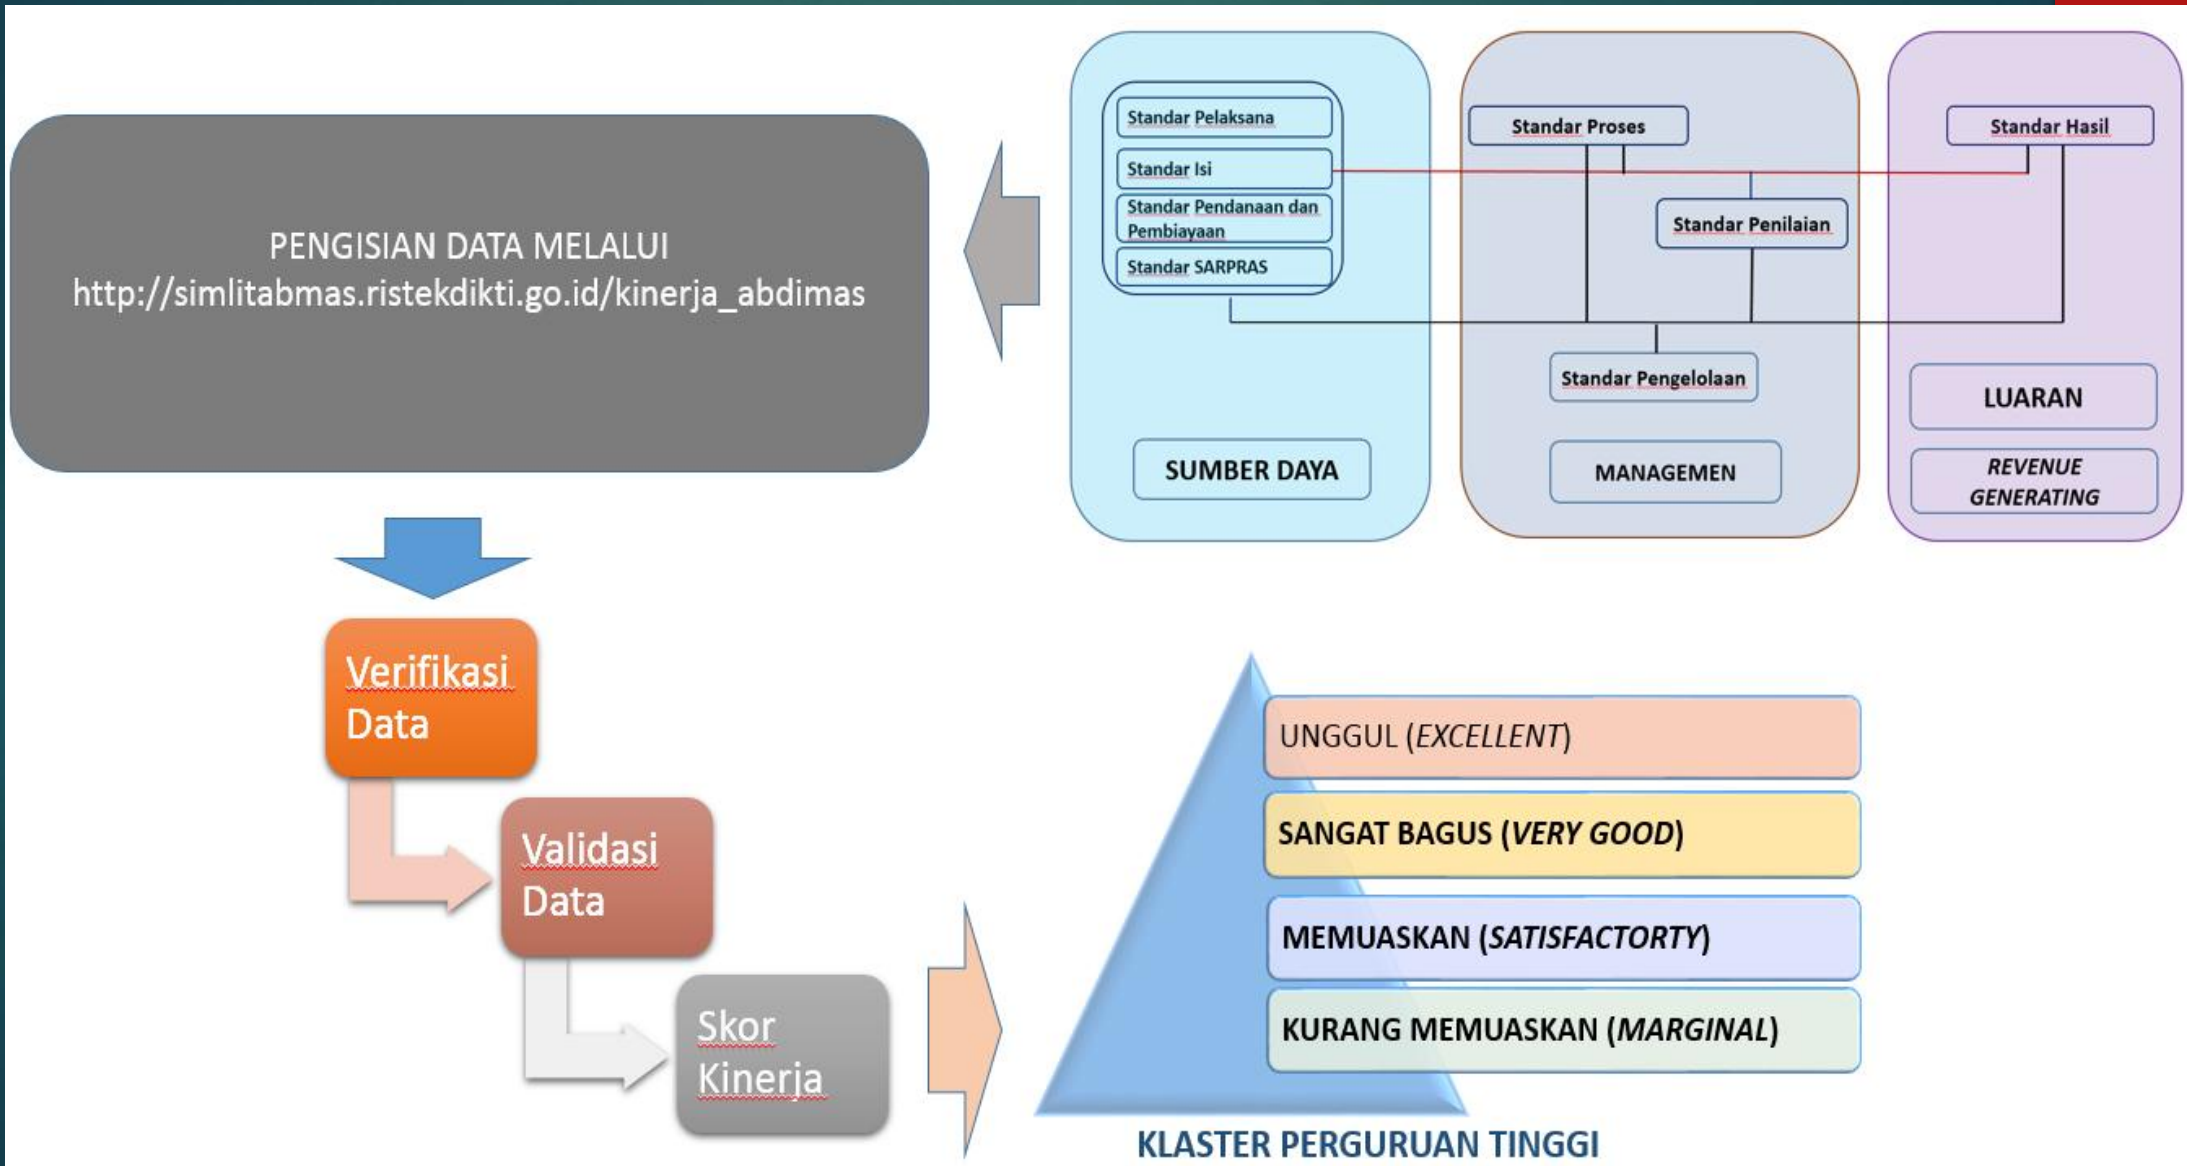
PENGISIAN DATA MELALUI
http://simlitabmas.ristekdikti.go.id/kinerja_abdimas

Standar Pelaksana
Standar Isi
Standar Pendanaan dan Pembiayaan
Standar SARPRAS
SUMBER DAYA

Standar Proses
Standar Penilaian
Standar Pengelolaan
MANAGEMEN

Standar Hasil
LUARAN
REVENUE GENERATING

Verifikasi Data
Validasi Data
Skor Kinerja

UNGGUL (EXCELLENT)
SANGAT BAGUS (VERY GOOD)
MEMUASKAN (SATISFACTORTY)
KURANG MEMUASKAN (MARGINAL)

KLASTER PERGURUAN TINGGI